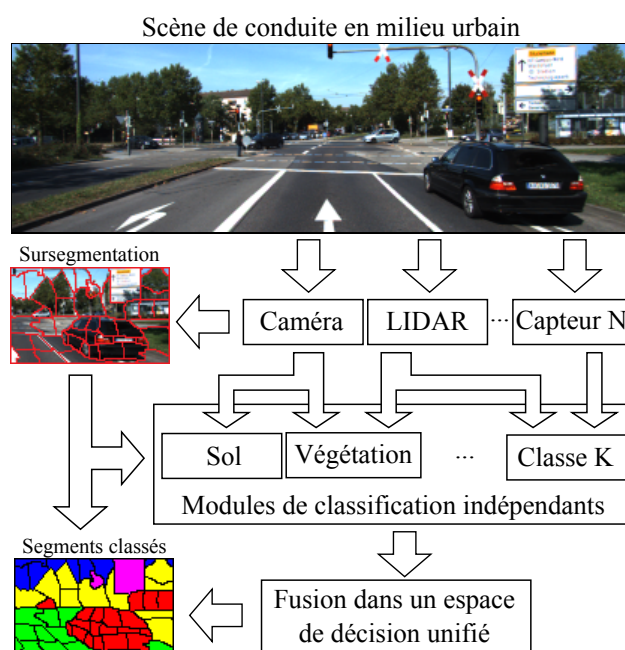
Scène de conduite en milieu urbain

Sursegmentation

Caméra

LIDAR

···

Capteur N

Sol

Végétation

···

Classe K

Modules de classification indépendants

Segments classés

Fusion dans un espace de décision unifié